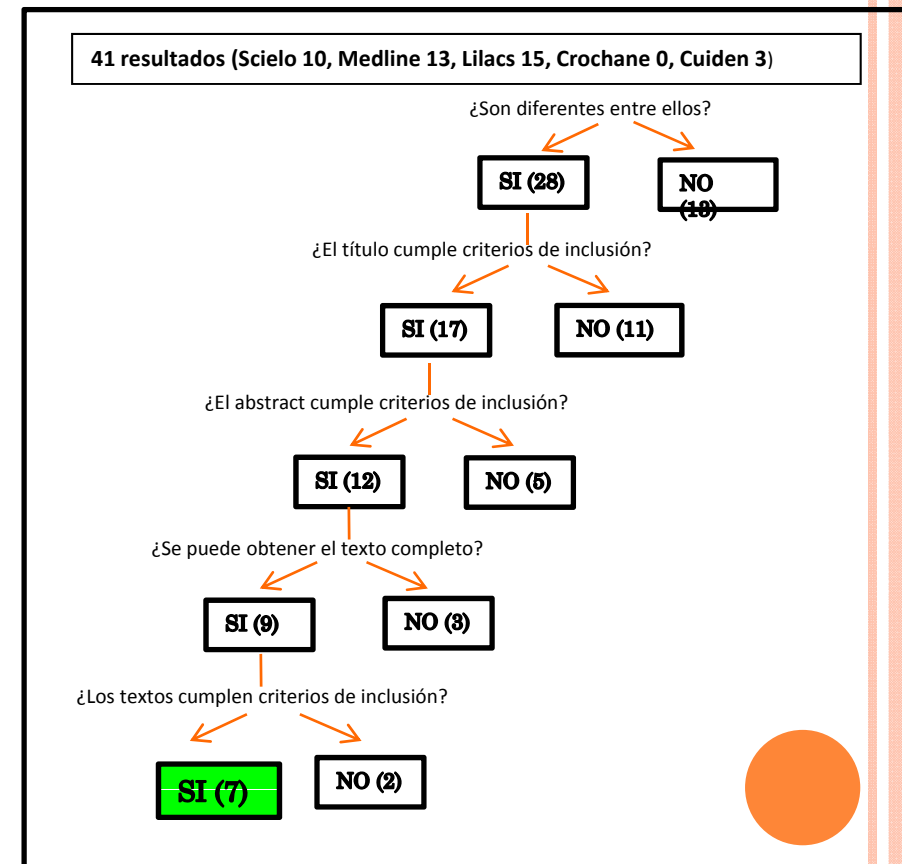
41 resultados (Scielo 10, Medline 13, Lilacs 15, Crochane 0, Cuiden 3)

¿Son diferentes entre ellos?

SI (28)

NO (13)

¿El título cumple criterios de inclusión?

SI (17)

NO (11)

¿El abstract cumple criterios de inclusión?

SI (12)

NO (5)

¿Se puede obtener el texto completo?

SI (9)

NO (3)

¿Los textos cumplen criterios de inclusión?

SI (7)

NO (2)